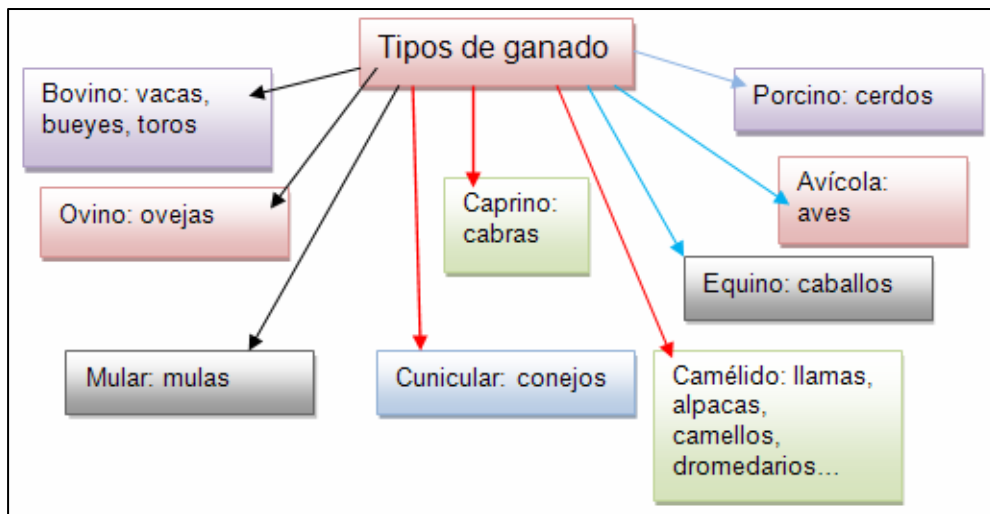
Tipos de ganado

Bovino: vacas, bueyes, toros

Porcino: cerdos

Ovino: ovejas

Caprino: cabras

Avícola: aves

Equino: caballos

Mular: mulas

Cunicular: conejos

Camélido: llamas, alpacas, camellos, dromedarios…